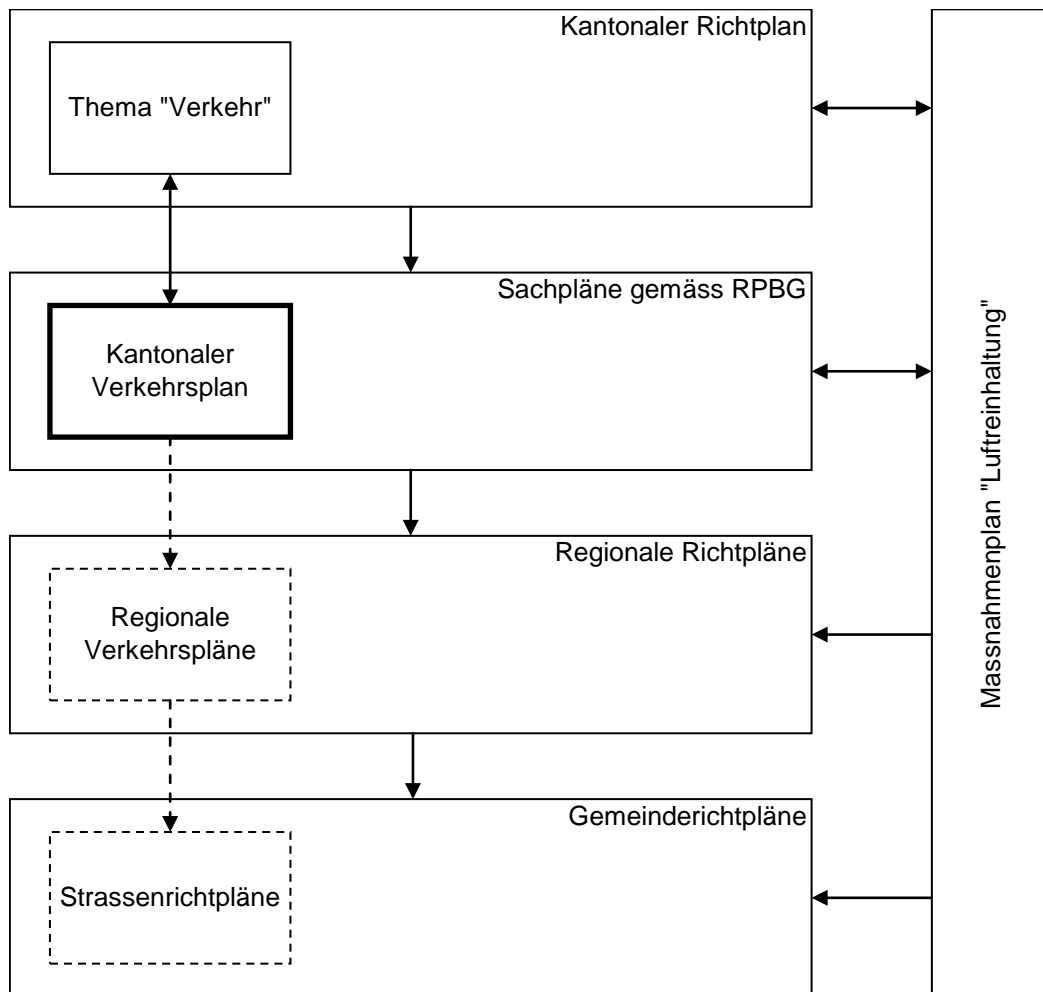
Kantonaler Richtplan

Thema "Verkehr"

Sachpläne gemäss RPBG

Kantonaler Verkehrsplan

Regionale Richtpläne

Regionale Verkehrspläne

Gemeinderichtpläne

Strassenrichtpläne

Massnahmenplan "Luftreinhaltung"